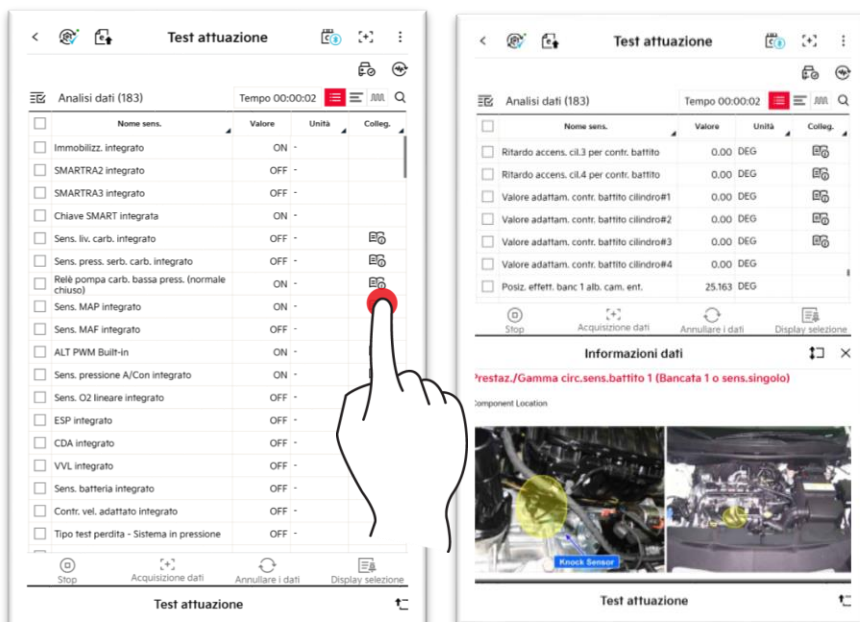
Test attuazione

Analisi dati (183)

Tempo 00:00:02

| | Nome sens. | Valore | Unità | Colleg. |
|---|---|---|---|---|
| | Immobilizz. integrato | ON | - | |
| | SMARTRA2 integrato | OFF | - | |
| | SMARTRA3 integrato | OFF | - | |
| | Chiave SMART integrata | ON | - | |
| | Sens. liv. carb. integrato | OFF | - | |
| | Sens. press. serb. carb. integrato | OFF | - | |
| | Relè pompa carb. bassa press. (normale chiuso) | ON | - | |
| | Sens. MAP integrato | ON | - | |
| | Sens. MAF integrato | OFF | - | |
| | ALT PWM Built-in | ON | - | |
| | Sens. pressione A/Con integrato | ON | - | |
| | Sens. O2 lineare integrato | OFF | - | |
| | ESP integrato | OFF | - | |
| | CDA integrato | OFF | - | |
| | VVL integrato | OFF | - | |
| | Sens. batteria integrato | OFF | - | |
| | Contr. vel. adattato integrato | OFF | - | |
| | Tipo test perdita - Sistema in pressione | OFF | - | |

Stop
Acquisizione dati
Annullare i dati
Display selezione

Test attuazione

Test attuazione

Analisi dati (183)

Tempo 00:00:02

| | Nome sens. | Valore | Unità | Colleg. |
|---|---|---|---|---|
| | Ritardo accens. cil.3 per contr. battito | 0.00 | DEG | |
| | Ritardo accens. cil.4 per contr. battito | 0.00 | DEG | |
| | Valore adattam. contr. battito cilindro#1 | 0.00 | DEG | |
| | Valore adattam. contr. battito cilindro#2 | 0.00 | DEG | |
| | Valore adattam. contr. battito cilindro#3 | 0.00 | DEG | |
| | Valore adattam. contr. battito cilindro#4 | 0.00 | DEG | |
| | Posiz. effett. banc 1 alb. cam. ent. | 25.163 | DEG | |

Stop
Acquisizione dati
Annullare i dati
Display selezione

Informazioni dati

Prestaz./Gamma circ.sens.battito 1 (Bancata 1 o sens.singolo)

Component Location

Knock Sensor

Test attuazione